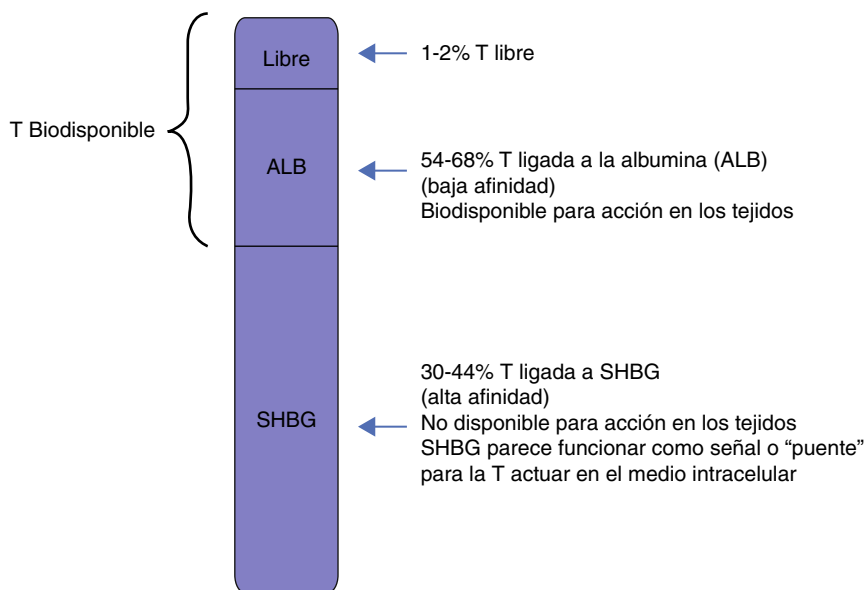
T Biodisponible

Libre

1-2% T libre

ALB

54-68% T ligada a la albumina (ALB)
(baja afinidad)
Biodisponible para acción en los tejidos

SHBG

30-44% T ligada a SHBG
(alta afinidad)
No disponible para acción en los tejidos
SHBG parece funcionar como señal o "puente" para la T actuar en el medio intracelular